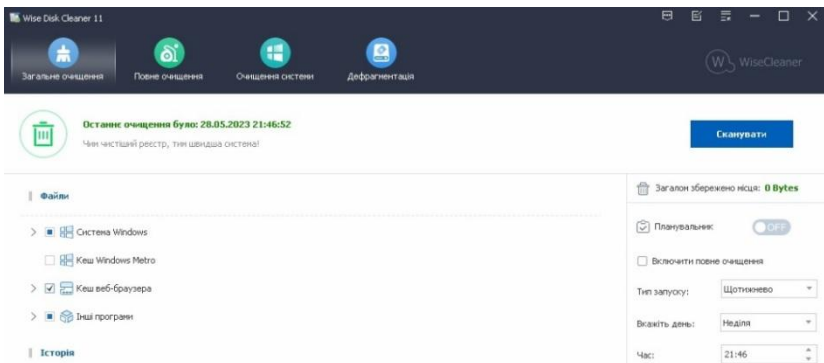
Wise Disk Cleaner 11

Загальне очищення
Повне очищення
Очищення системи
Дефрагментація

WiseCleaner

Останнє очищення було: 28.05.2023 21:46:52
Чим чистіший реєстр, тим швидша система!

Сканувати

Файли

Система Windows
Кеш Windows Metro
Кеш веб-браузера
Інші програми

Історія

Загалом збережено місця: 0 Bytes

Планувальник
OFF

Включити повне очищення

Тип запуску: Щотижнево

Вкажіть день: Неділя

Час: 21:46